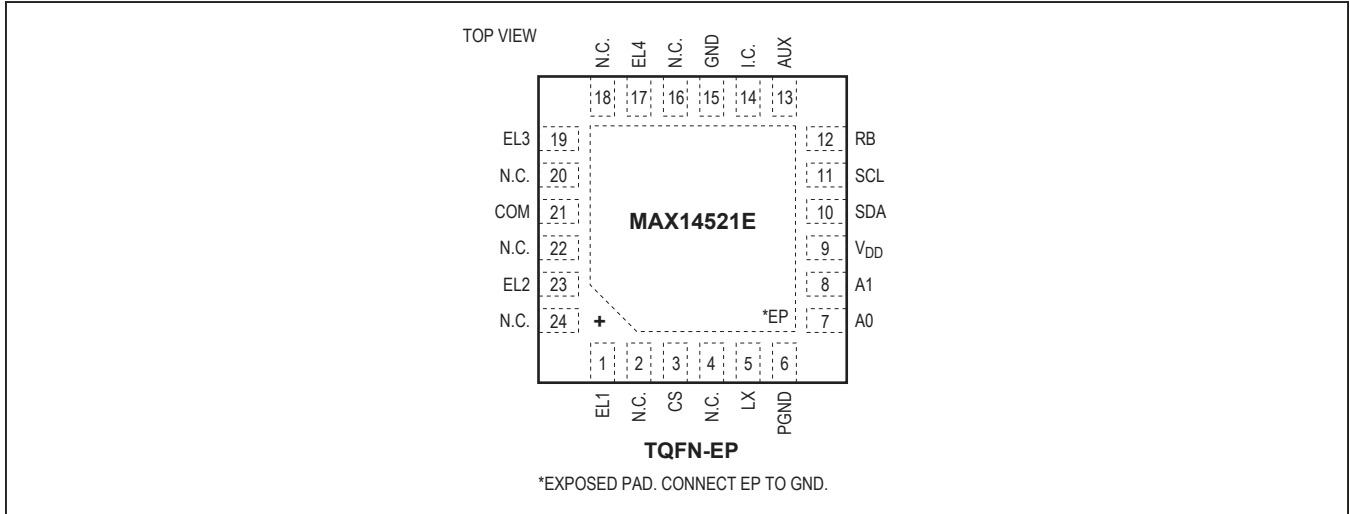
TOP VIEW

N.C. EL4 N.C. GND I.C. AUX

18 17 16 15 14 13

EL3 19
N.C. 20
COM 21
N.C. 22
EL2 23
N.C. 24

12 RB
11 SCL
10 SDA
9 $V_{DD}$
8 A1
7 A0

MAX14521E

+

*EP

1 2 3 4 5 6

EL1 N.C. CS N.C. LX PGND

TQFN-EP

*EXPOSED PAD. CONNECT EP TO GND.